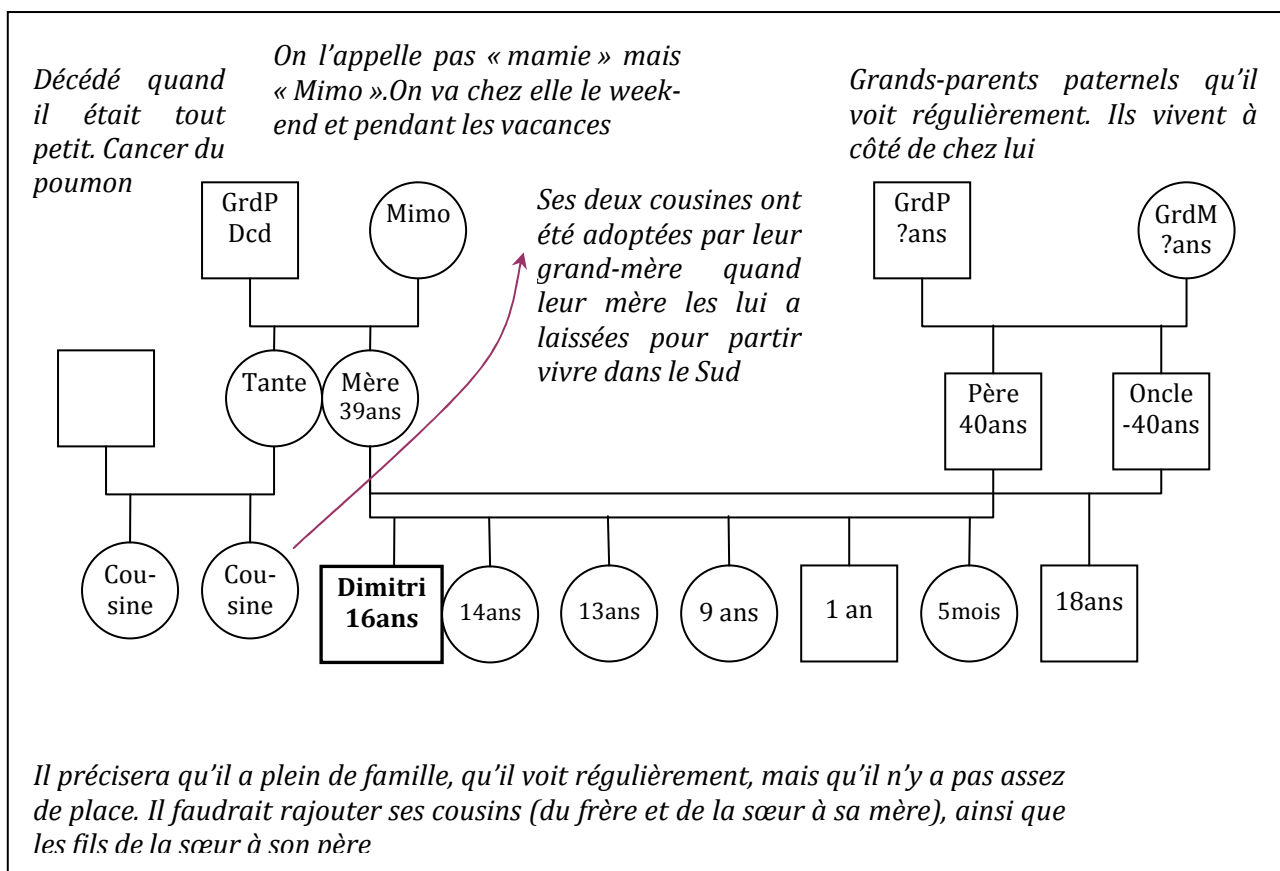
Décédé quand il était tout petit. Cancer du poumon

On l'appelle pas « mamie » mais « Mimo ».On va chez elle le weekend et pendant les vacances

Grands-parents paternels qu'il voit régulièrement. Ils vivent à côté de chez lui

GrdP Dcd

Mimo

Ses deux cousines ont été adoptées par leur grand-mère quand leur mère les lui a laissées pour partir vivre dans le Sud

GrdP ?ans

GrdM ?ans

Tante

Mère 39ans

Père 40ans

Oncle -40ans

Cousine

Cousine

Dimitri 16ans

14ans

13ans

9 ans

1 an

5mois

18ans

Il précisera qu'il a plein de famille, qu'il voit régulièrement, mais qu'il n'y a pas assez de place. Il faudrait rajouter ses cousins (du frère et de la sœur à sa mère), ainsi que les fils de la sœur à son père